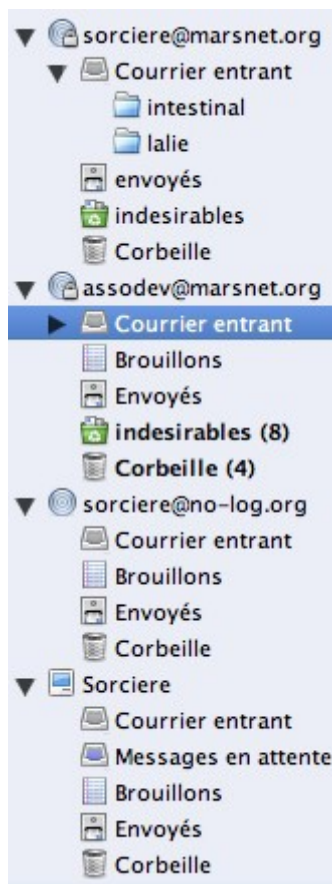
sorciere@marsnet.org
Courrier entrant
intestinal
lalie
envoyés
indesirables
Corbeille
assodev@marsnet.org
Courrier entrant
Brouillons
Envoyés
indesirables (8)
Corbeille (4)
sorciere@no-log.org
Courrier entrant
Brouillons
Envoyés
Corbeille
Sorciere
Courrier entrant
Messages en attente
Brouillons
Envoyés
Corbeille